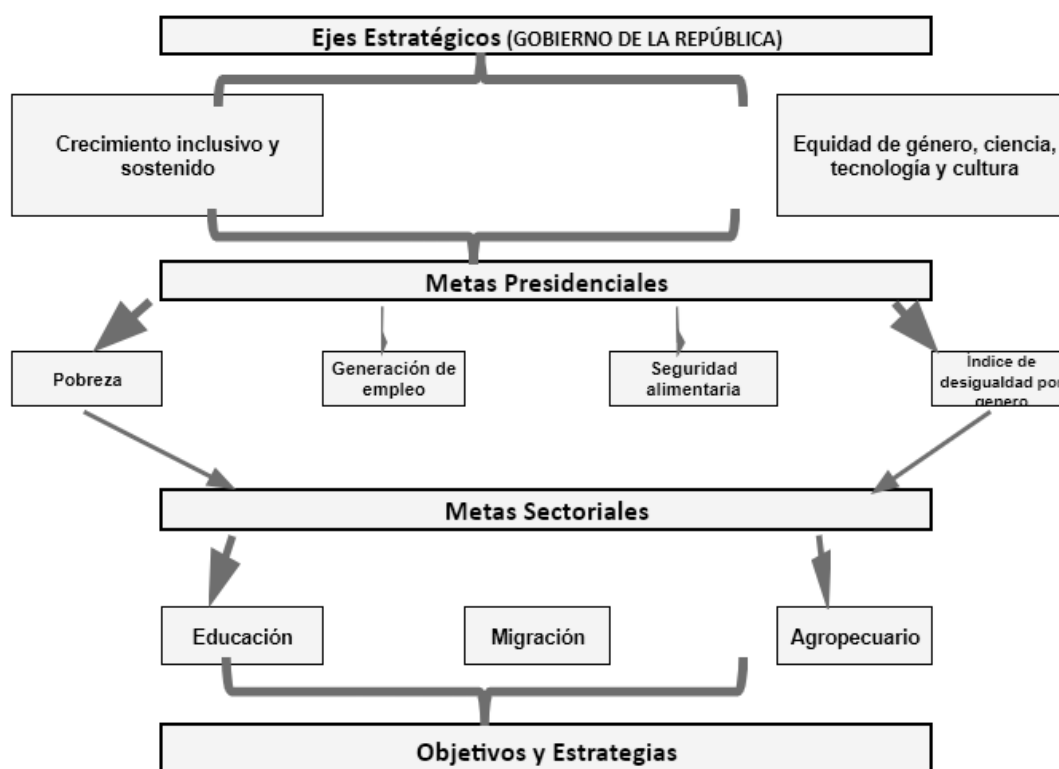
Ejes Estratégicos (GOBIERNO DE LA REPÚBLICA)

Crecimiento inclusivo y sostenido

Equidad de género, ciencia, tecnología y cultura

Metas Presidenciales

Pobreza

Generación de empleo

Seguridad alimentaria

Índice de desigualdad por genero

Metas Sectoriales

Educación

Migración

Agropecuario

Objetivos y Estrategias